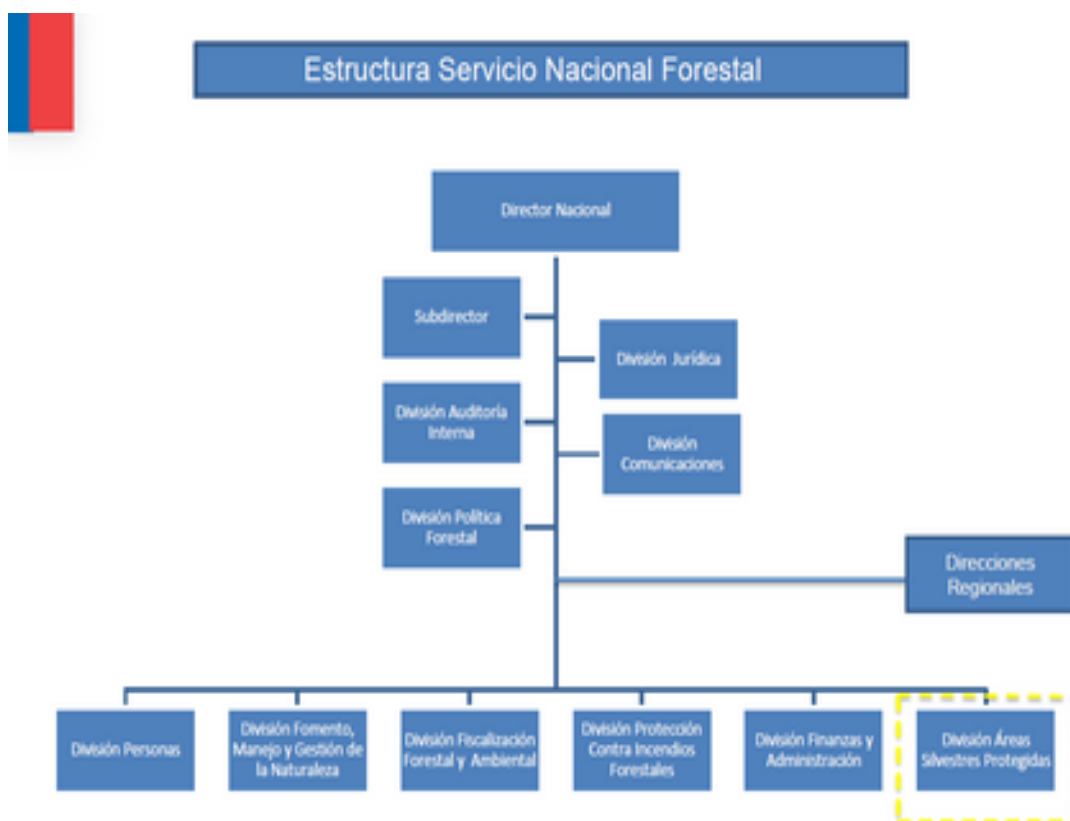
Estructura Servicio Nacional Forestal

Director Nacional

Subdirector

División Jurídica

División Auditoría Interna

División Comunicaciones

División Política Forestal

Direcciones Regionales

División Personas

División Fomento, Manejo y Gestión de la Naturaleza

División Fiscalización Forestal y Ambiental

División Protección Contra Incendios Forestales

División Finanzas y Administración

División Áreas Silvestres Protegidas